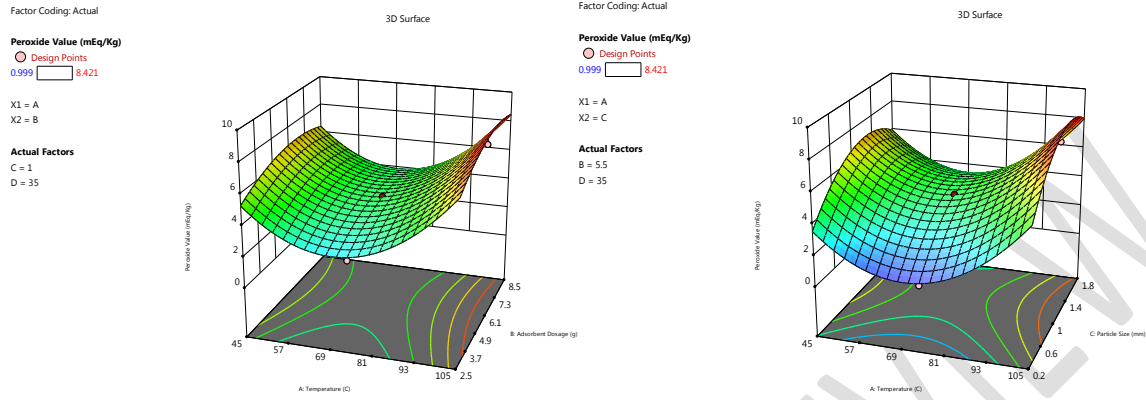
Factor Coding: Actual

Peroxide Value (mEq/Kg)
Design Points
0.999 8.421

X1 = A
X2 = B

Actual Factors
C = 1
D = 35

3D Surface

Peroxide Value (mEq/Kg)

10
8
6
4
2
0

45 57 69 81 93 105
A: Temperature (C)

2.5 3.7 4.9 6.1 7.3 8.5
B: Adsorbent Dosage (g)

Factor Coding: Actual

Peroxide Value (mEq/Kg)
Design Points
0.999 8.421

X1 = A
X2 = C

Actual Factors
B = 5.5
D = 35

3D Surface

Peroxide Value (mEq/Kg)

10
8
6
4
2
0

45 57 69 81 93 105
A: Temperature (C)

0.2 0.6 1 1.4 1.8
C: Particle Size (mm)